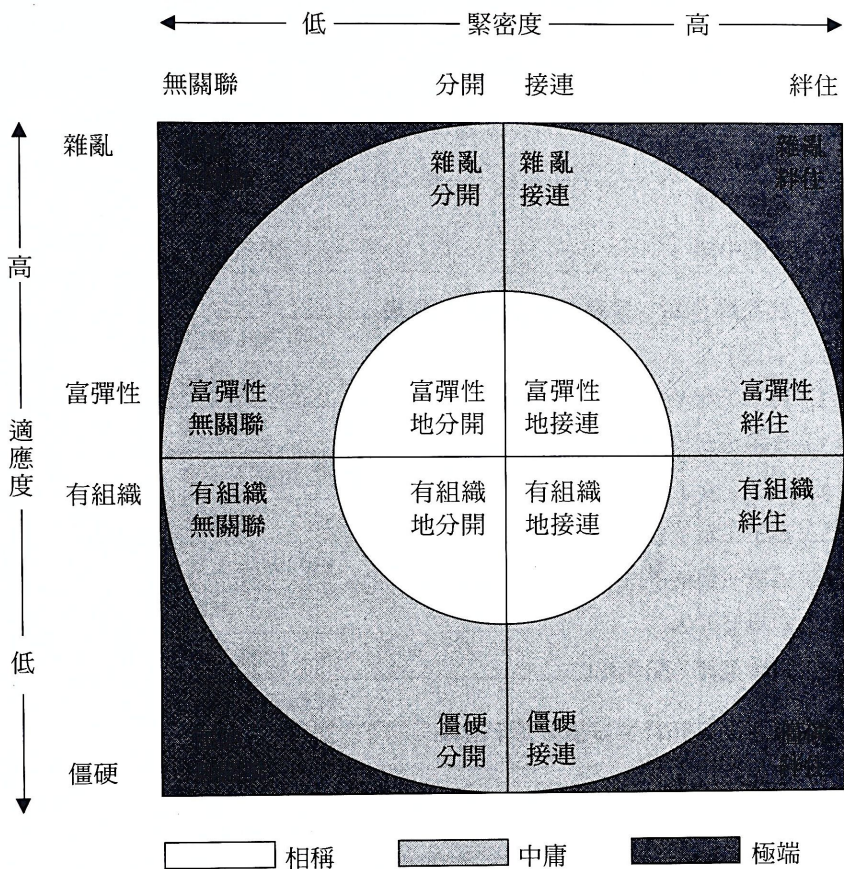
低 緊密度 高

無關聯 分開 接連 絆住

雜亂
高
富彈性
適應度
有組織
低
僵硬

雜亂
分開

雜亂
接連

雜亂
絆住

富彈性
無關聯

富彈性
地分開

富彈性
地接連

富彈性
絆住

有組織
無關聯

有組織
地分開

有組織
地接連

有組織
絆住

僵硬
分開

僵硬
接連

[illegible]

相稱 中庸 極端